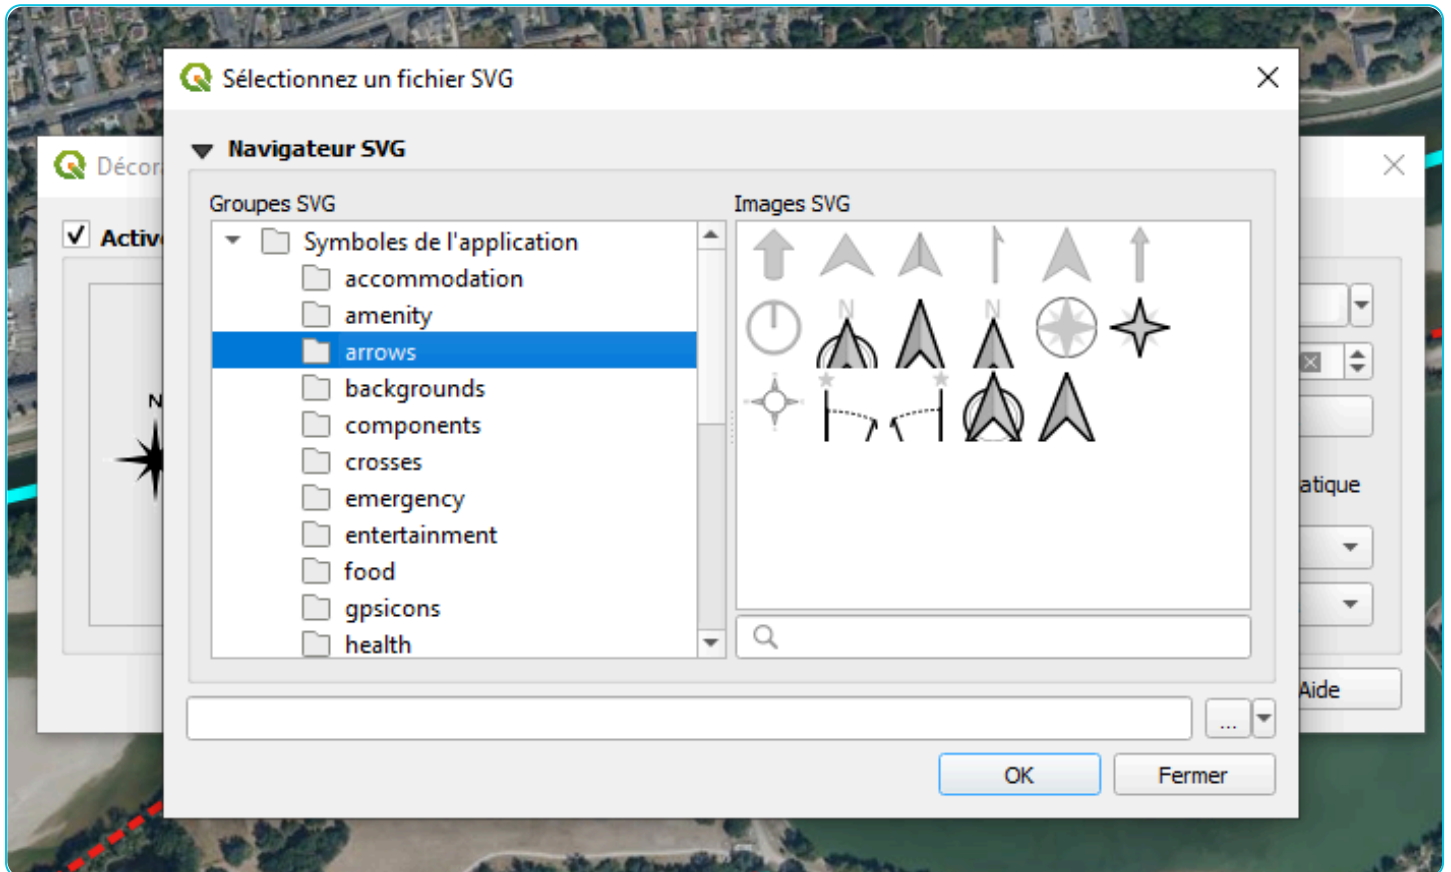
Sélectionnez un fichier SVG

Navigateur SVG

Groupes SVG

Symboles de l'application
accommodation
amenity
arrows
backgrounds
components
crosses
emergency
entertainment
food
gpsicons
health

Images SVG

...

OK
Fermer

Décor
Activ
N
atique
Aide